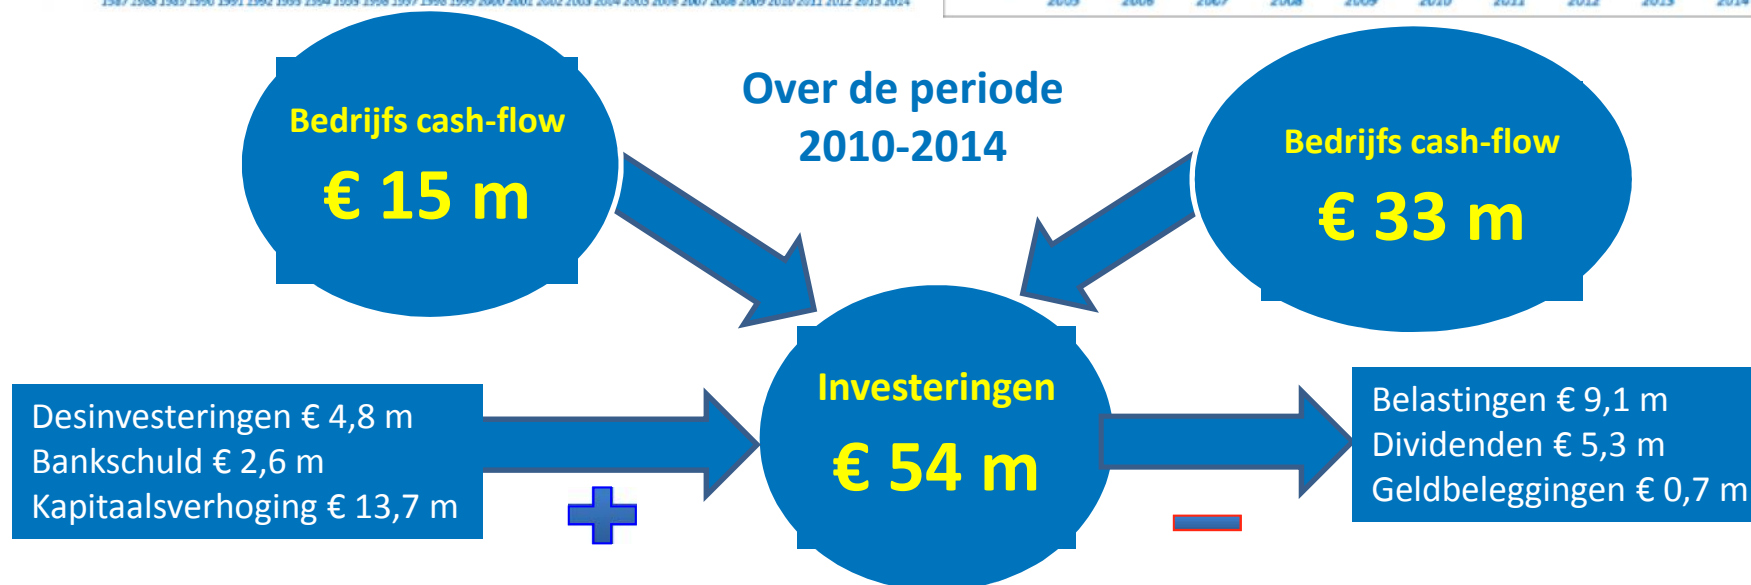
Over de periode 2010-2014

Bedrijfs cash-flow
€ 15 m

Bedrijfs cash-flow
€ 33 m

Investeringen
€ 54 m

Desinvesteringen € 4,8 m
Bankschuld € 2,6 m
Kapitaalsverhoging € 13,7 m

Belastingen € 9,1 m
Dividenden € 5,3 m
Geldbeleggingen € 0,7 m